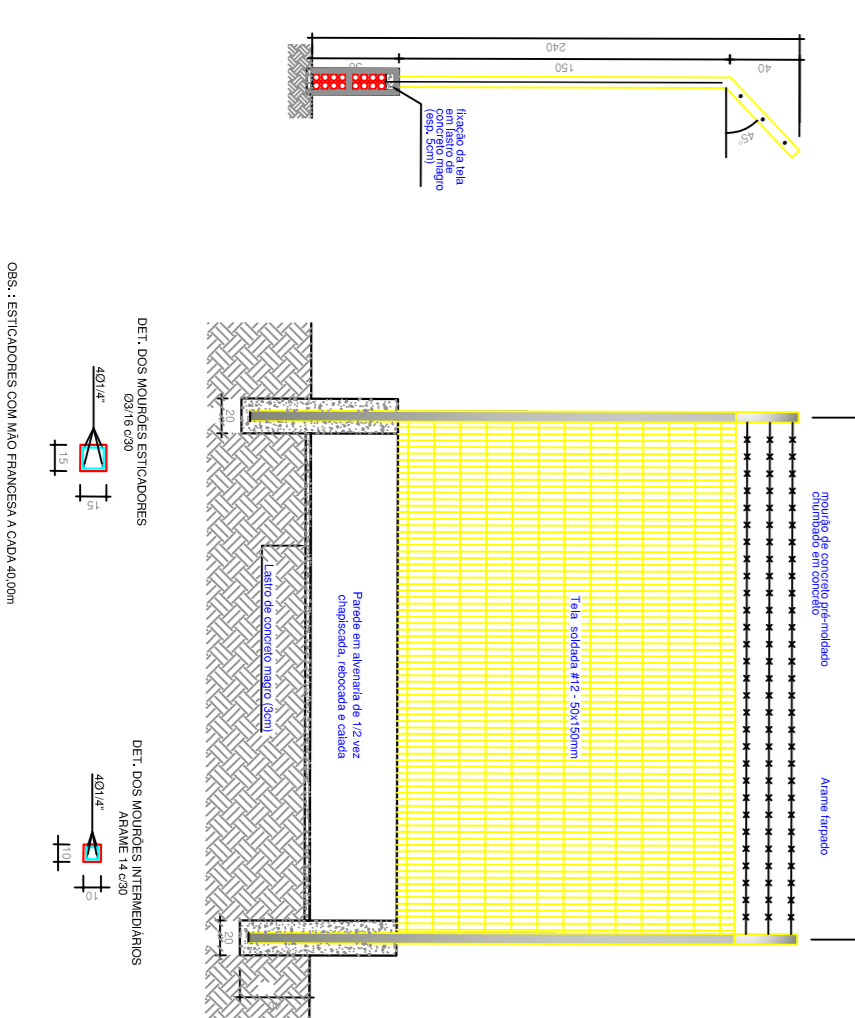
240

150

30

40

45°

fixação da tela em lastro de concreto magro (esp. 5cm)

mourão de concreto pré-moldado chumbado em concreto

Arame farpado

Tela soldada #12 - 50x150mm

Parede em alvenaria de 1/2 vez chapiscada, rebocada e caiada

Lastro de concreto magro (3cm)

20

20

DET. DOS MOURÕES ESTICADORES
Ø3/16 c/30

4Ø1/4"

15

15

DET. DOS MOURÕES INTERMEDIÁRIOS
ARAME 14 c/30

4Ø1/4"

10

10

OBS.: ESTICADORES COM MÃO FRANCESA A CADA 40,00m